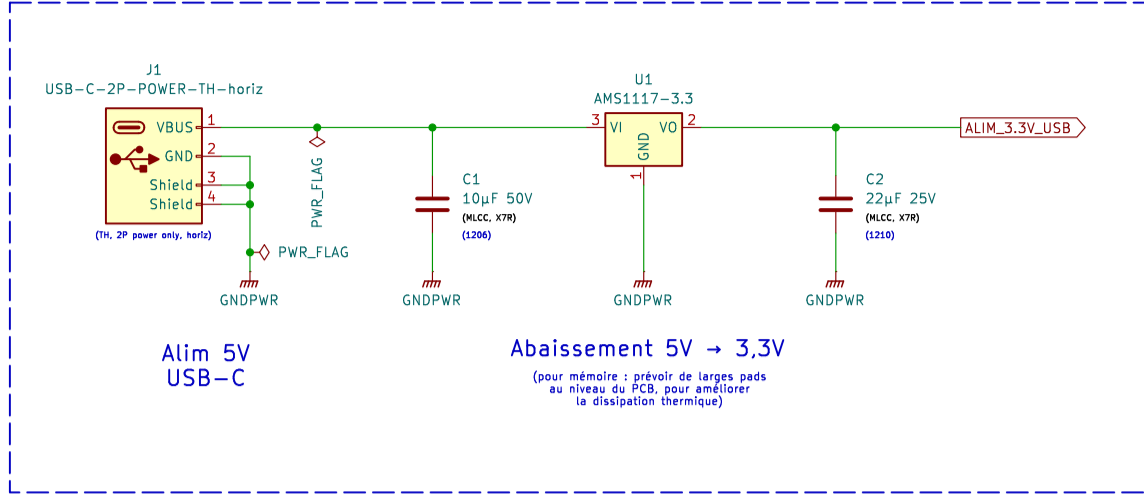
J1
USB-C-2P-POWER-TH-horiz

VBUS 1
GND 2
Shield 3
Shield 4

(TH, 2P power only, horiz)

PWR_FLAG

PWR_FLAG

GNDPWR

C1
10µF 50V
(MLCC, X7R)
(1206)

GNDPWR

U1
AMS1117-3.3
3 VI VO 2
GND
1

GNDPWR

C2
22µF 25V
(MLCC, X7R)
(1210)

GNDPWR

ALIM_3.3V_USB

Alim 5V
USB-C

Abaissement 5V → 3,3V

(pour mémoire : prévoir de larges pads au niveau du PCB, pour améliorer la dissipation thermique)